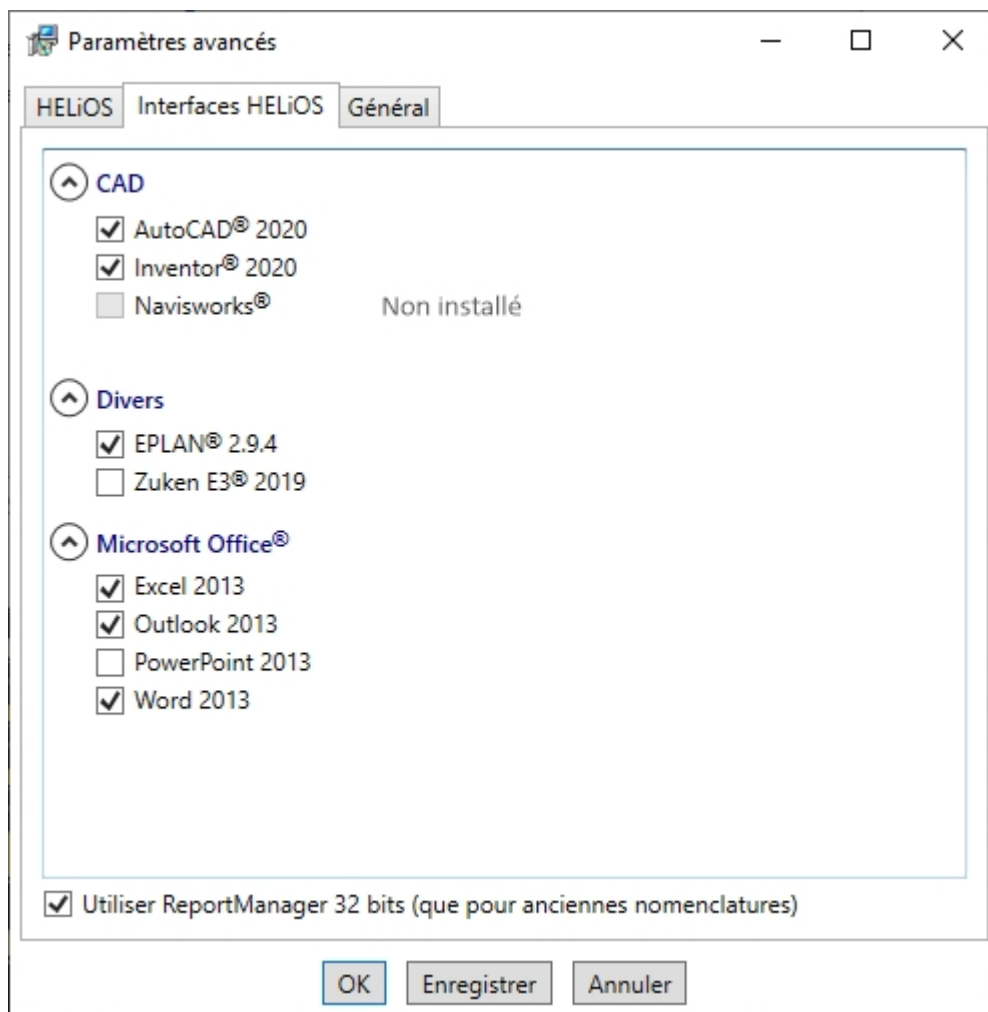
Paramètres avancés

HELiOS | Interfaces HELiOS | Général

CAD

AutoCAD® 2020

Inventor® 2020

Navisworks® Non installé

Divers

EPLAN® 2.9.4

Zuken E3® 2019

Microsoft Office®

Excel 2013

Outlook 2013

PowerPoint 2013

Word 2013

Utiliser ReportManager 32 bits (que pour anciennes nomenclatures)

OK Enregistrer Annuler